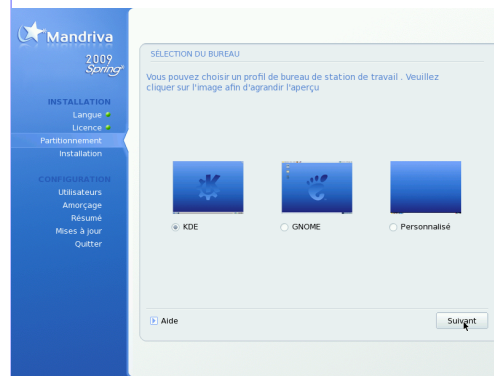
Mandriva
2009
Spring

INSTALLATION
Langue
Licence
Partitionnement
Installation

CONFIGURATION
Utilisateurs
Amorçage
Résumé
Mises à jour
Quitter

SÉLECTION DU BUREAU

Vous pouvez choisir un profil de bureau de station de travail . Veuillez cliquer sur l'image afin d'agrandir l'aperçu

KDE
GNOME
Personnalisé

Aide
Suivant